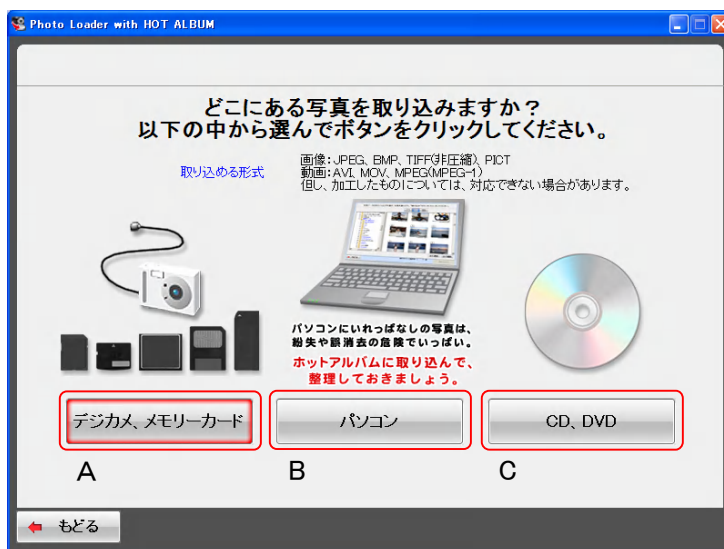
Photo Loader with HOT ALBUM

どこにある写真を取り込みますか？
以下の中から選んでボタンをクリックしてください。

取り込める形式

画像：JPEG、BMP、TIFF(非圧縮)、PICT
動画：AVI、MOV、MPEG(MPEG-1)
但し、加工したものについては、対応できない場合があります。

パソコンにいれっぱなしの写真は、紛失や誤消去の危険でいっぱい。
ホットアルバムに取り込んで、整理しておきましょう。

デジカメ、メモリーカード

パソコン

CD、DVD

A

B

C

もどる